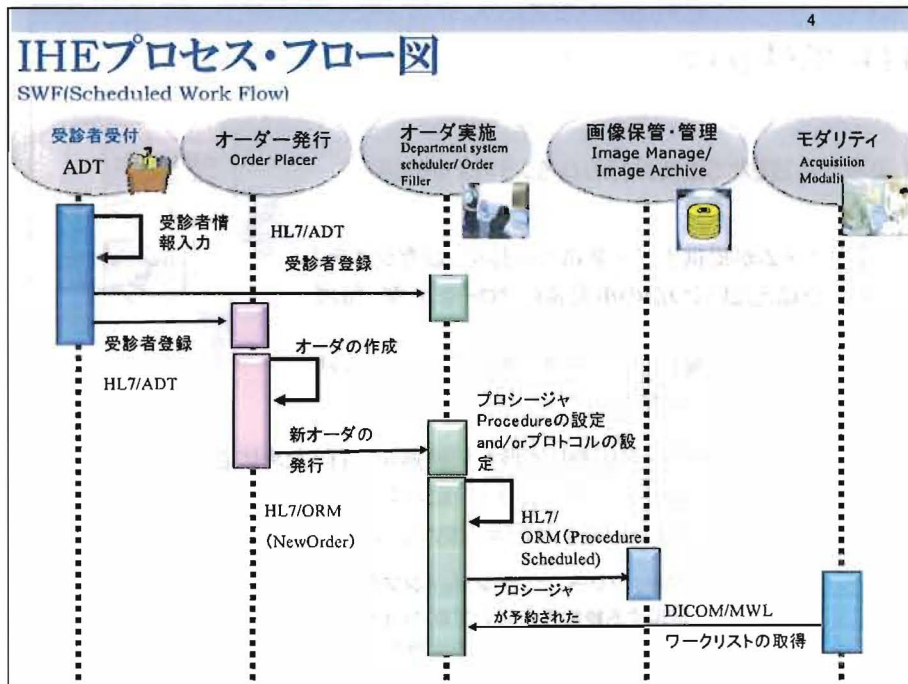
4

IHEプロセス・フロー図

SWF(Scheduled Work Flow)

受診者受付
ADT

オーダー発行
Order Placer

オーダ実施
Department system scheduler/ Order Filler

画像保管・管理
Image Manage/ Image Archive

モダリティ
Acquisition Modalit

受診者情報入力

HL7/ADT

受診者登録

受診者登録

HL7/ADT

オーダの作成

新オーダの発行

HL7/ORM

(NewOrder)

プロシージャ Procedureの設定 and/orプロトコルの設定

HL7/ ORM(Procedure Scheduled)

プロシージャが予約された

DICOM/MWL

ワークリストの取得